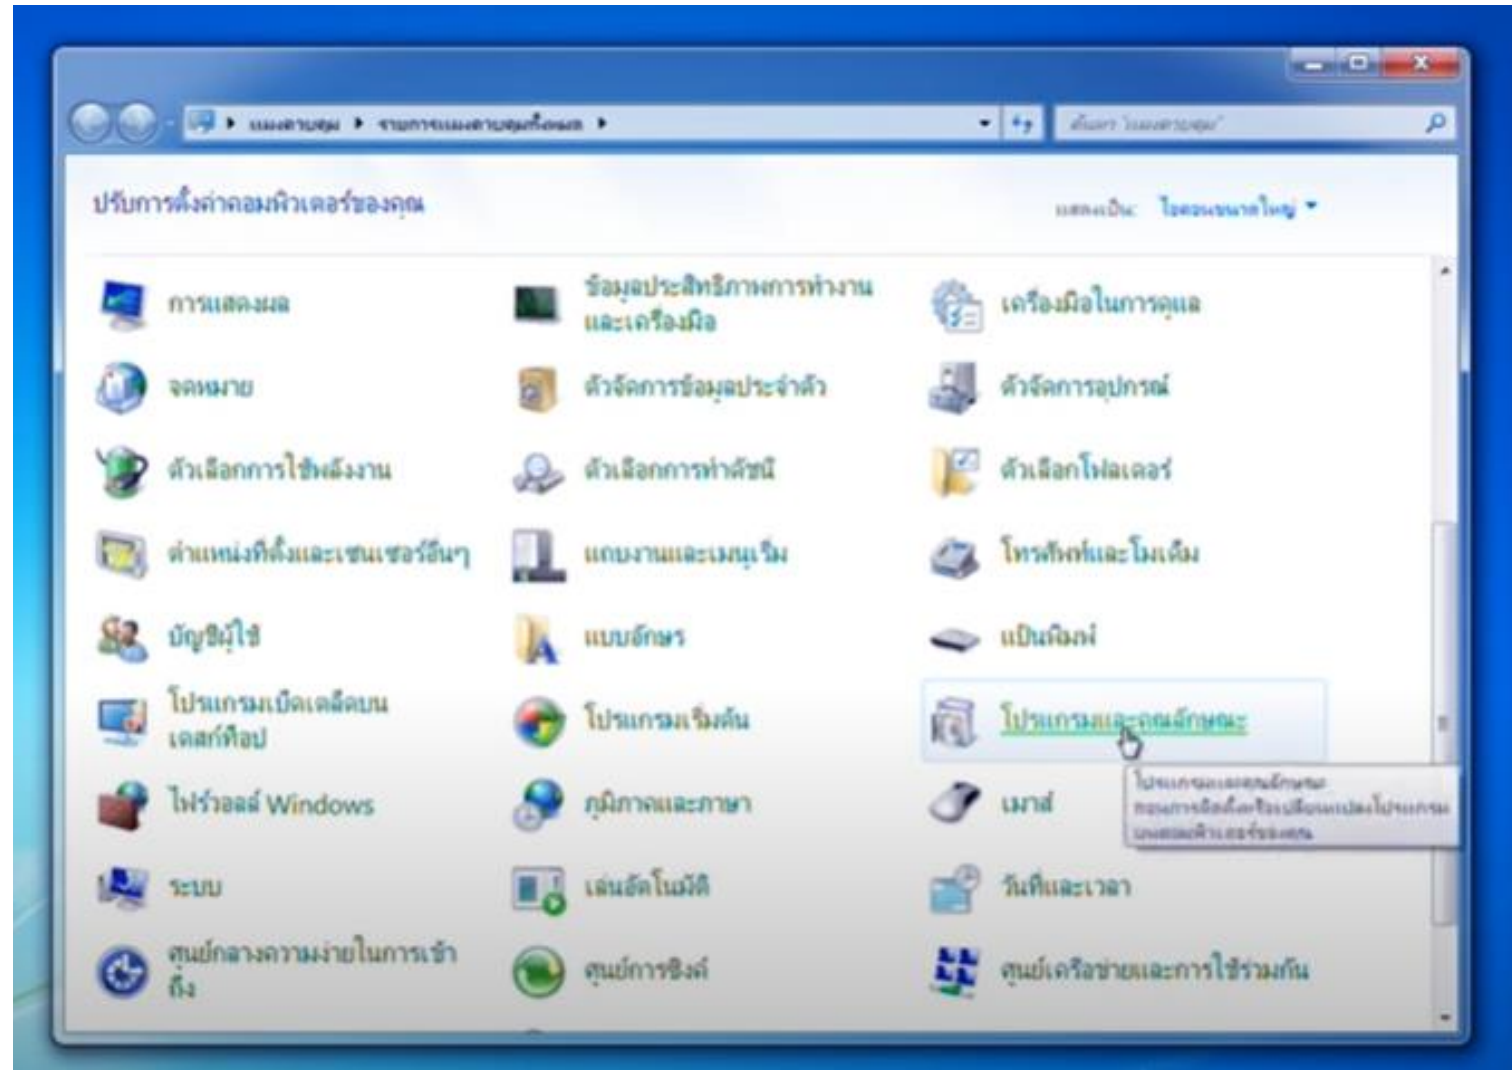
แผงควบคุม ▸ รายการแผงควบคุมทั้งหมด ▸

ค้นหา 'แผงควบคุม'

ปรับการตั้งค่าคอมพิวเตอร์ของคุณ

แสดงเป็น: ไอคอนขนาดใหญ่ ▾

การแสดงผล
ข้อมูลประสิทธิภาพการทำงานและเครื่องมือ
เครื่องมือในการดูแล
จดหมาย
ตัวจัดการข้อมูลประจำตัว
ตัวจัดการอุปกรณ์
ตัวเลือกการใช้พลังงาน
ตัวเลือกการทำดัชนี
ตัวเลือกโฟลเดอร์
ตำแหน่งที่ตั้งและเซนเซอร์อื่นๆ
แถบงานและเมนูเริ่ม
โทรศัพท์และโมเด็ม
บัญชีผู้ใช้
แบบอักษร
แป้นพิมพ์
โปรแกรมเบ็ดเตล็ดบนเดสก์ท็อป
โปรแกรมเริ่มต้น
โปรแกรมและคุณลักษณะ
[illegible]
ไฟร์วอลล์ Windows
ภูมิภาคและภาษา
เมาส์
ระบบ
เล่นอัตโนมัติ
วันที่และเวลา
ศูนย์กลางความง่ายในการเข้าถึง
ศูนย์การซิงค์
ศูนย์เครือข่ายและการใช้ร่วมกัน